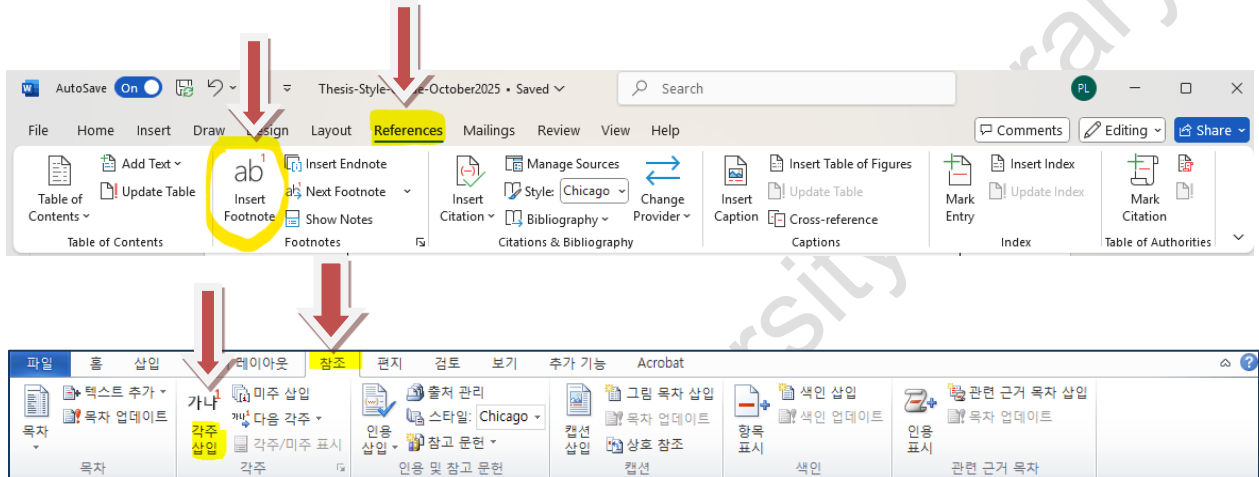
AutoSave On Thesis-Style-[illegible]-October2025 • Saved Search PL

File Home Insert Draw Design Layout References Mailings Review View Help Comments Editing Share

Table of Contents Add Text Update Table Table of Contents

ab¹ Insert Footnote Insert Endnote Next Footnote Show Notes Footnotes

Insert Citation Manage Sources Style: Chicago Bibliography Change Provider Citations & Bibliography

Insert Caption Insert Table of Figures Update Table Cross-reference Captions

Mark Entry Insert Index Update Index Index

Mark Citation Table of Authorities

파일 홈 삽입 레이아웃 참조 편지 검토 보기 추가 기능 Acrobat

목차 텍스트 추가 목차 업데이트 목차

가나¹ 각주 삽입 미주 삽입 다음 각주 각주/미주 표시 각주

인용 삽입 출처 관리 스타일: Chicago 참고 문헌 인용 및 참고 문헌

캡션 삽입 그림 목차 삽입 목차 업데이트 상호 참조 캡션

항목 표시 색인 삽입 색인 업데이트 색인

인용 표시 관련 근거 목차 삽입 목차 업데이트 관련 근거 목차